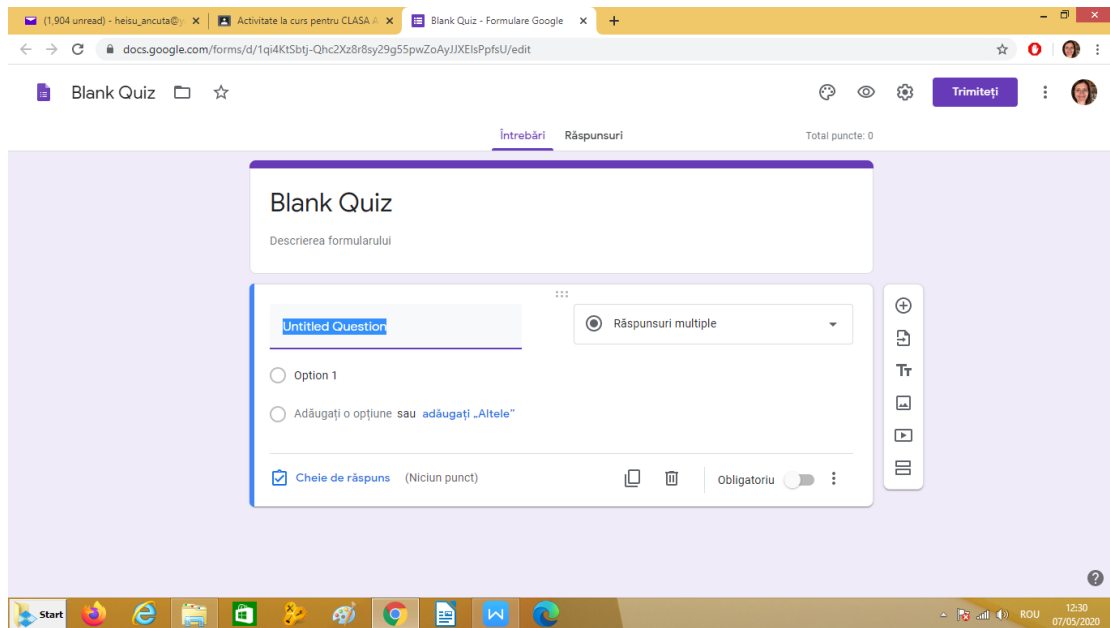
(1,904 unread) - heisu_ancuta@y × Activitate la curs pentru CLASA A × Blank Quiz - Formulare Google × +

docs.google.com/forms/d/1qi4KtSbtj-Qhc2Xz8r8sy29g55pwZoAyJJXEIsPpfsU/edit

Blank Quiz

Trimiteți

Întrebări Răspunsuri Total puncte: 0

Blank Quiz

Descrierea formularului

Untitled Question

Răspunsuri multiple

Option 1

Adăugați o opțiune sau adăugați „Altele"

Cheie de răspuns (Niciun punct)

Obligatoriu

Start

ROU 12:30 07/05/2020